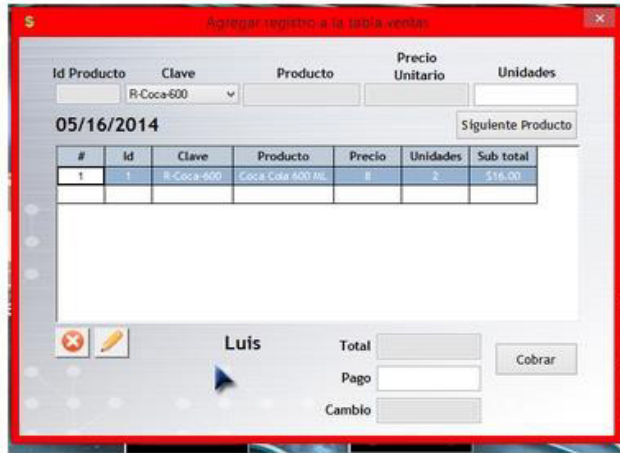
$

Agregar registro a la tabla ventas

Id Producto | Clave | Producto | Precio Unitario | Unidades

R-Coca-600

05/16/2014

Siguiente Producto

| # | Id | Clave | Producto | Precio | Unidades | Sub total |
|---|---|---|---|---|---|---|
| 1 | 1 | R-Coca-600 | Coca Cola 600 ML | 8 | 2 | $16.00 |
| | | | | | | |

Luis

Total

Pago

Cambio

Cobrar